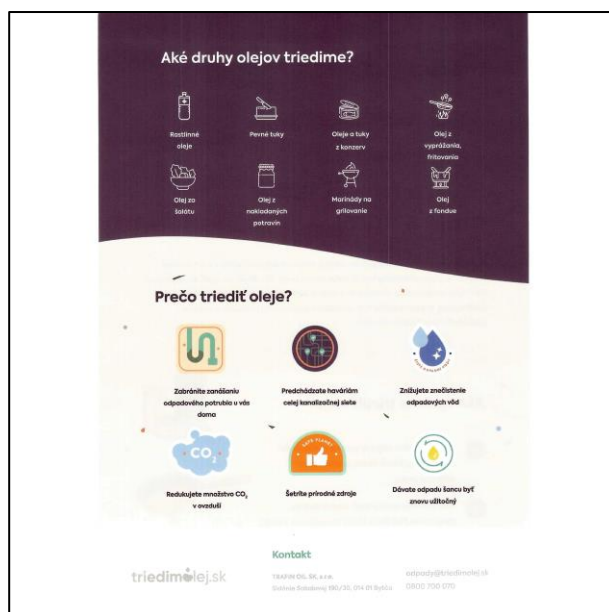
Aké druhy olejov triedime?

Rastlinné oleje

Pevné tuky

Oleje a tuky z konzerv

Olej z vyprážania, fritovania

Olej zo šalátu

Olej z nakladaných potravín

Marinády na grilovanie

Olej z fondue

Prečo triediť oleje?

Zabránite zanášaniu odpadového potrubia u vás doma

Predchádzate haváriám celej kanalizačnej siete

Znižujete znečistenie odpadových vôd

$CO_2$

Redukujete množstvo $CO_2$ v ovzduší

SAVE PLANET

Šetríte prírodné zdroje

Dávate odpadu šancu byť znovu užitočný

triedimolej.sk

Kontakt

TRAFIN OIL SK, s.r.o.
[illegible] 014 01 Bytča

odpady@triedimolej.sk
0800 700 070